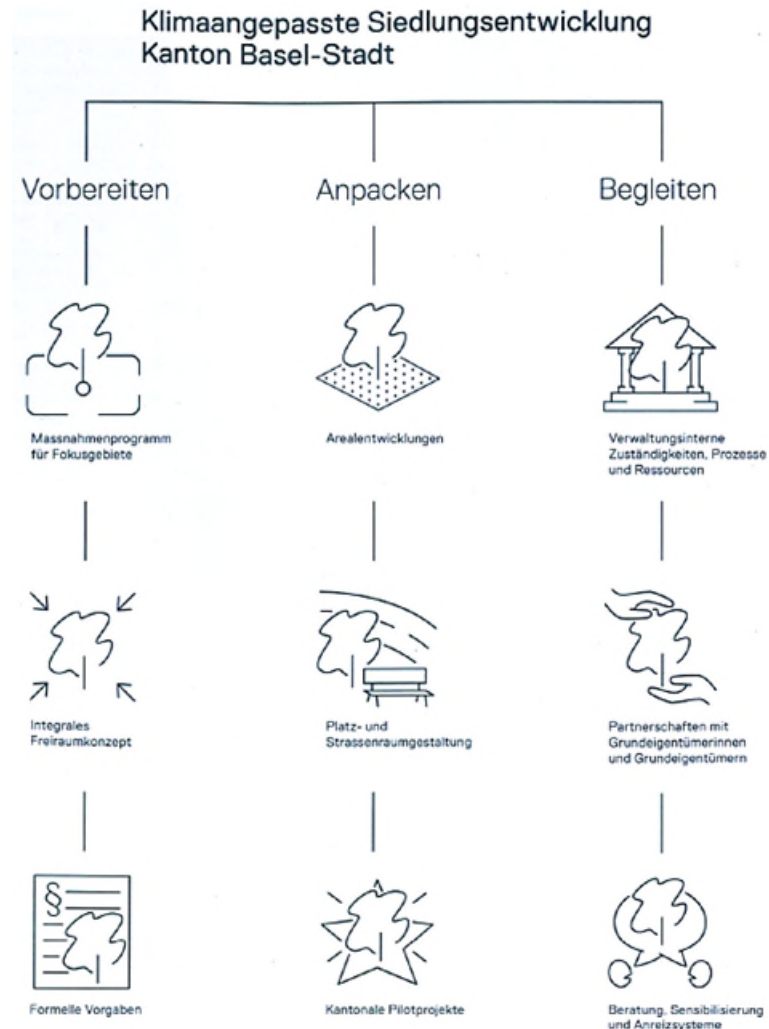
Klimaangepasste Siedlungsentwicklung
Kanton Basel-Stadt

Vorbereiten

Massnahmenprogramm für Fokusgebiete

Integrales Freiraumkonzept

Formelle Vorgaben

Anpacken

Arealentwicklungen

Platz- und Strassenraumgestaltung

Kantonale Pilotprojekte

Begleiten

Verwaltungsinterne Zuständigkeiten, Prozesse und Ressourcen

Partnerschaften mit Grundeigentümerinnen und Grundeigentümern

Beratung, Sensibilisierung und Anreizsysteme